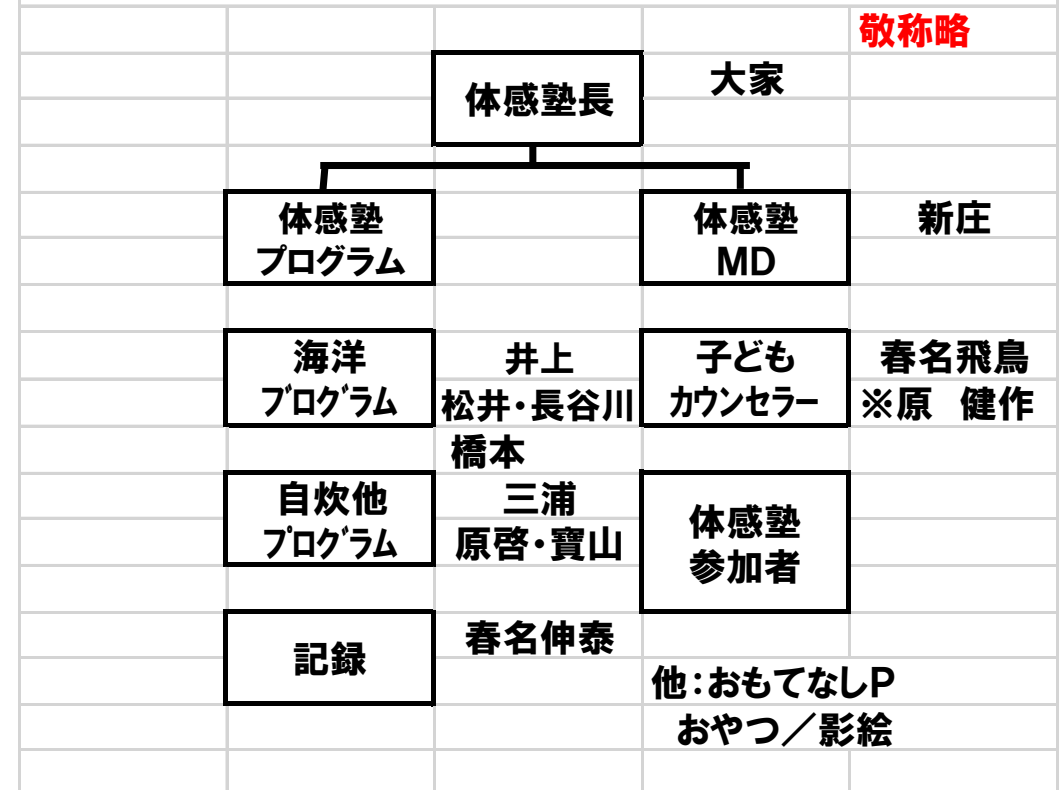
敬称略

体感塾長　大家

体感塾 プログラム

体感塾 MD　新庄

海洋 ﾌﾟﾛｸﾞﾗﾑ　井上 松井・長谷川 橋本

子ども ｶｳﾝｾﾗｰ　春名飛鳥 ※原　健作

自炊他 ﾌﾟﾛｸﾞﾗﾑ　三浦 原啓・寶山

体感塾 参加者

記録　春名伸泰

他：おもてなしP おやつ／影絵